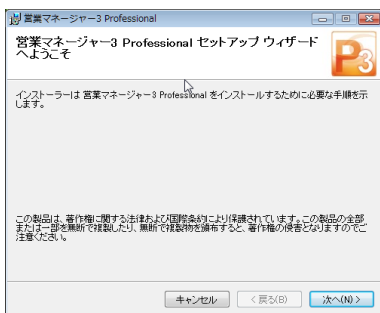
営業マネージャー3 Professional

営業マネージャー3 Professional セットアップ ウィザードへようこそ

P3

インストーラーは 営業マネージャー3 Professional をインストールするために必要な手順を示します。

この製品は、著作権に関する法律および国際条約により保護されています。この製品の全部または一部を無断で複製したり、無断で複製物を頒布すると、著作権の侵害となりますのでご注意ください。

キャンセル　< 戻る(B)　次へ(N) >